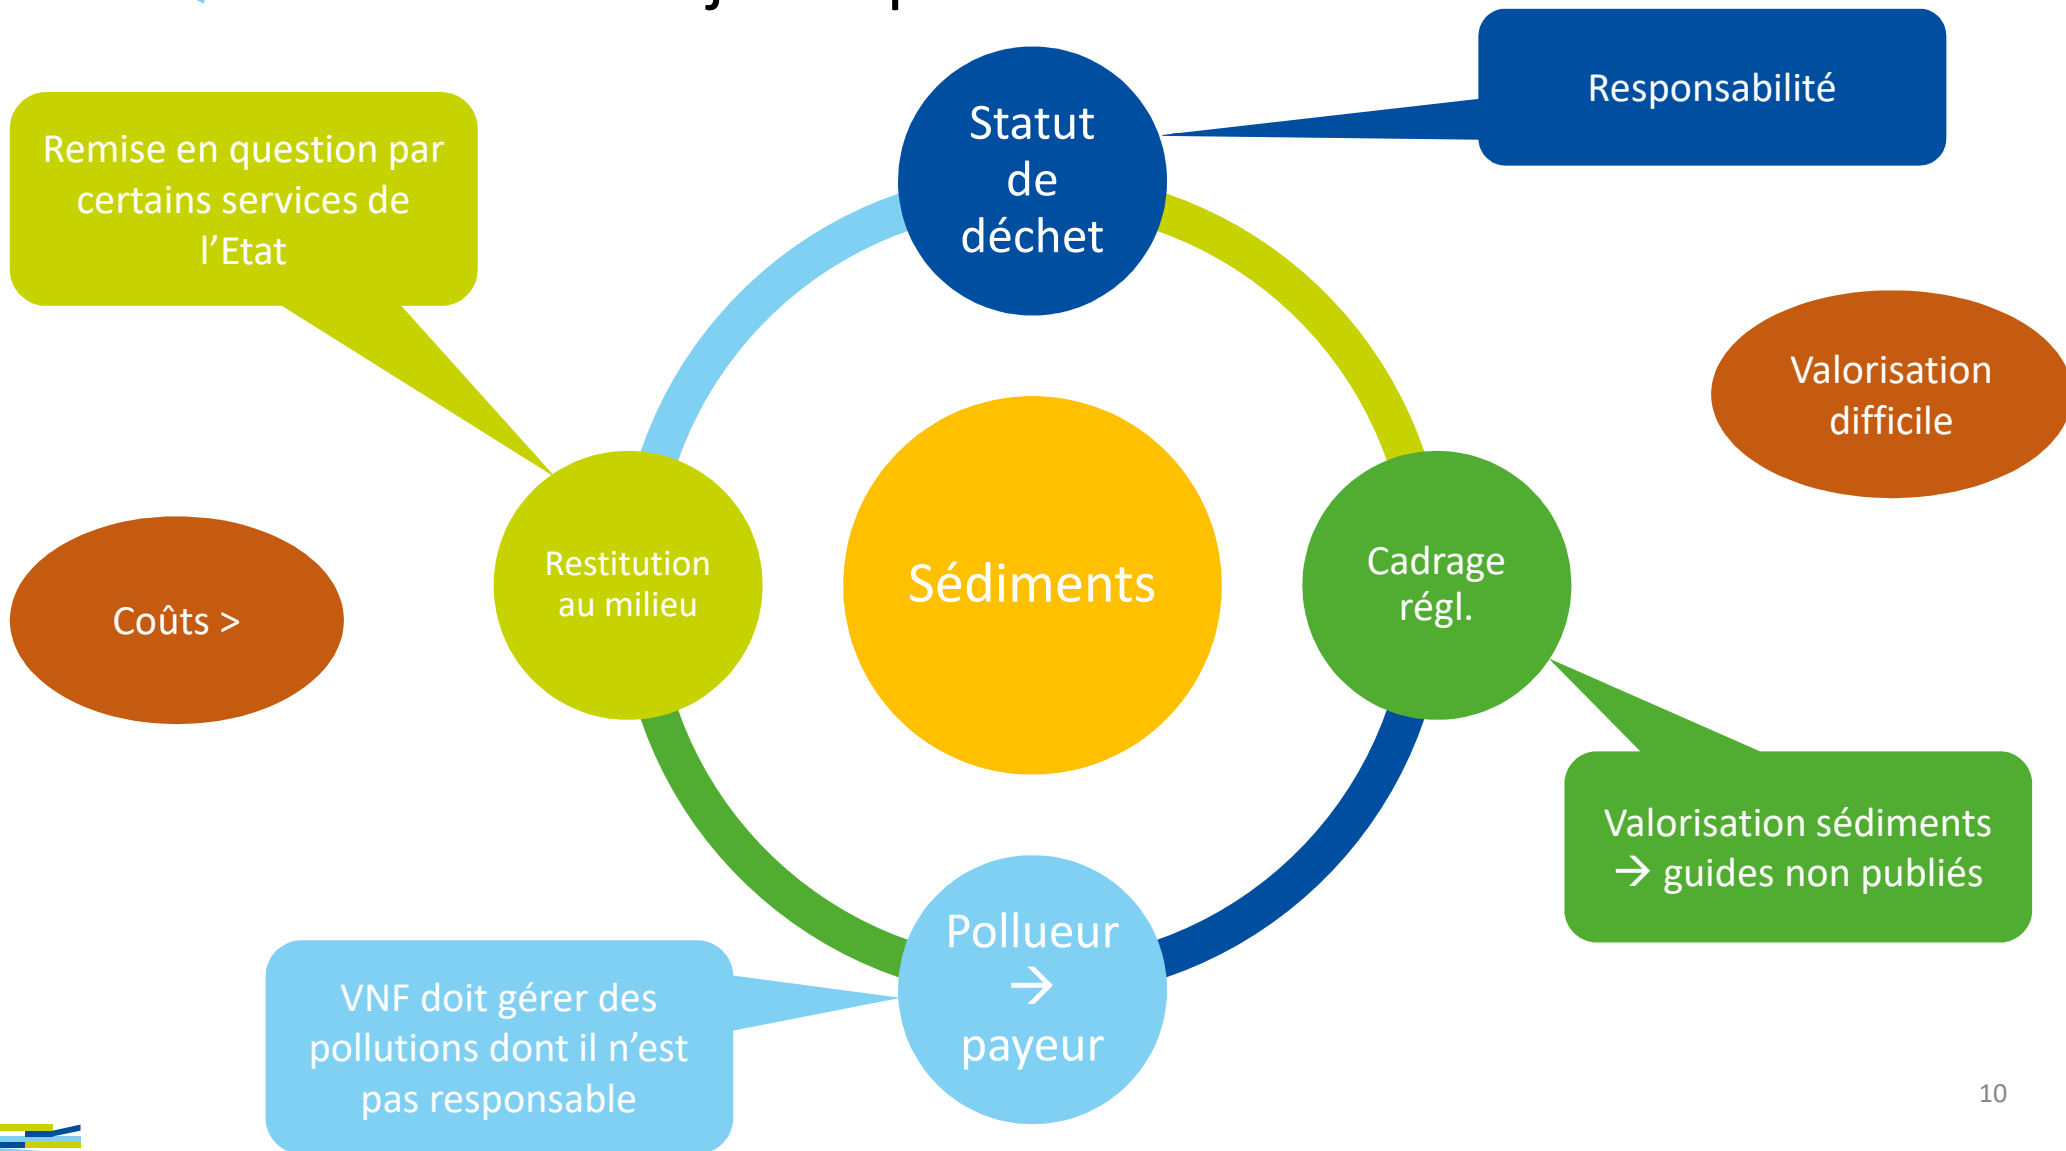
Responsabilité

Remise en question par certains services de l'Etat

Statut de déchet

Valorisation difficile

Coûts >

Restitution au milieu

Sédiments

Cadrage régl.

Valorisation sédiments → guides non publiés

Pollueur → payeur

VNF doit gérer des pollutions dont il n'est pas responsable

10